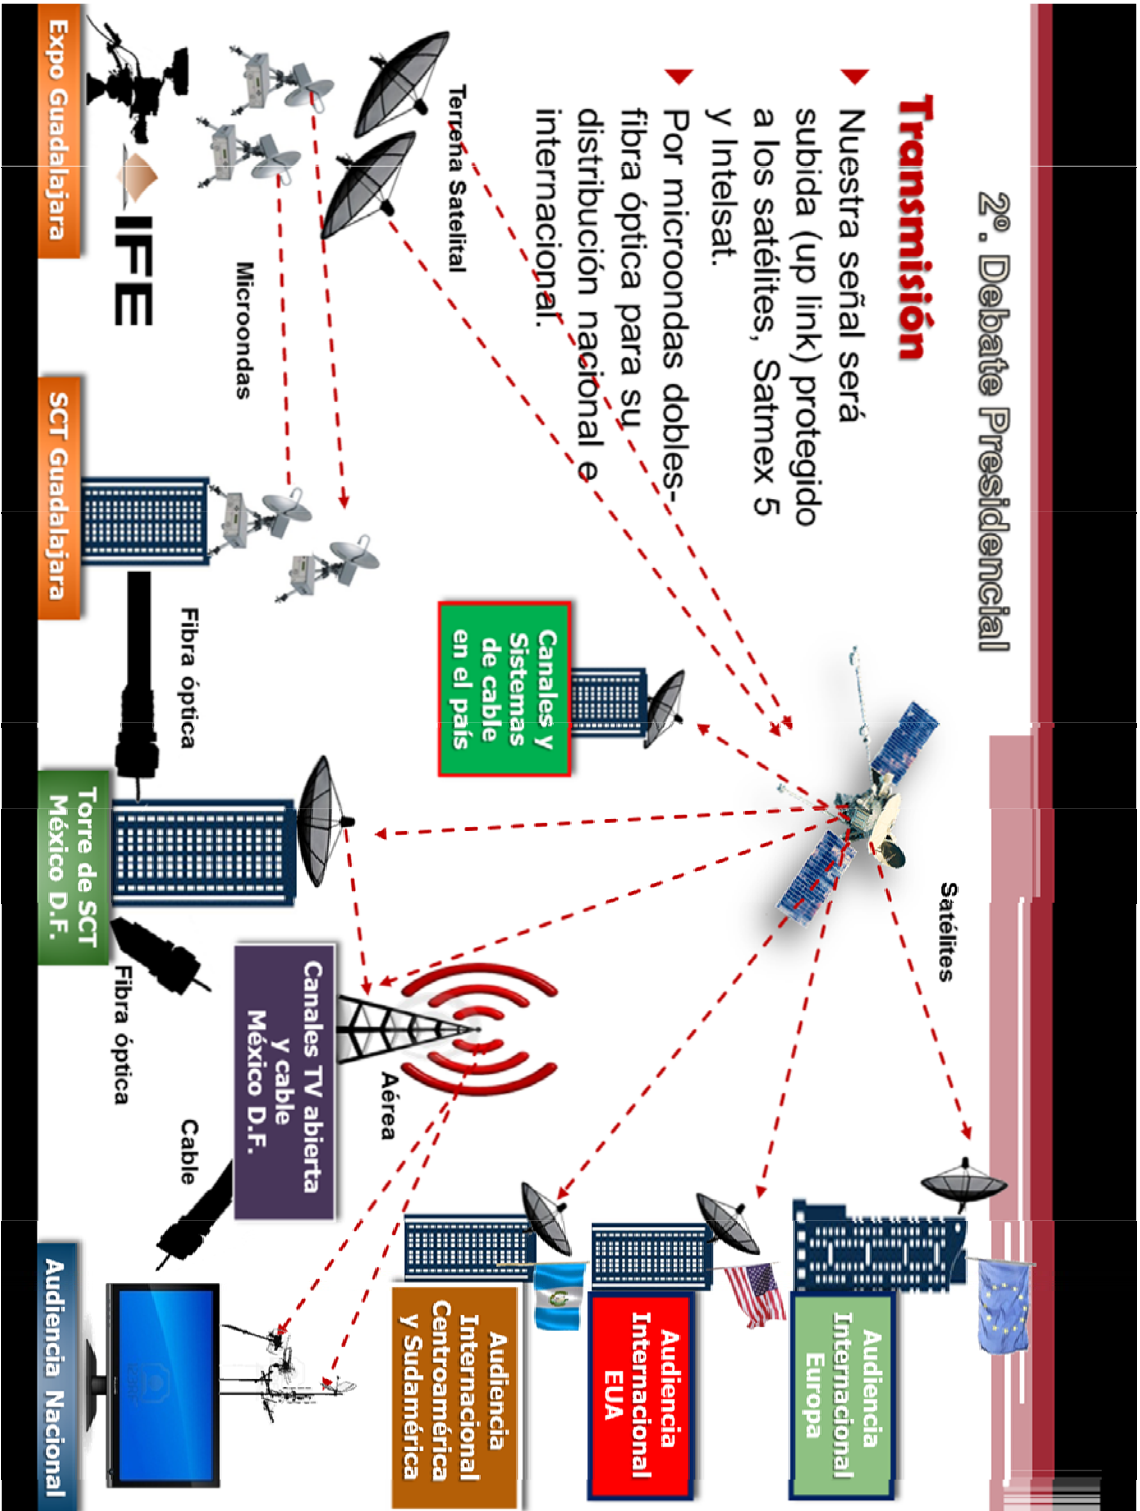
2°. Debate Presidencial

Transmisión

Nuestra señal será subida (up link) protegido a los satélites, Satmex 5 y Intelsat.

Por microondas dobles-fibra óptica para su distribución nacional e internacional.

Terrena Satelital

Microondas

Expo Guadalajara

IFE

SCT Guadalajara

Fibra óptica

Canales y Sistemas de cable en el país

Satélites

Torre de SCT México D.F.

Fibra óptica

Canales TV abierta y cable México D.F.

Aérea

Cable

Audiencia Internacional Europa

Audiencia Internacional EUA

Audiencia Internacional Centroamérica y Sudamérica

Audiencia Nacional